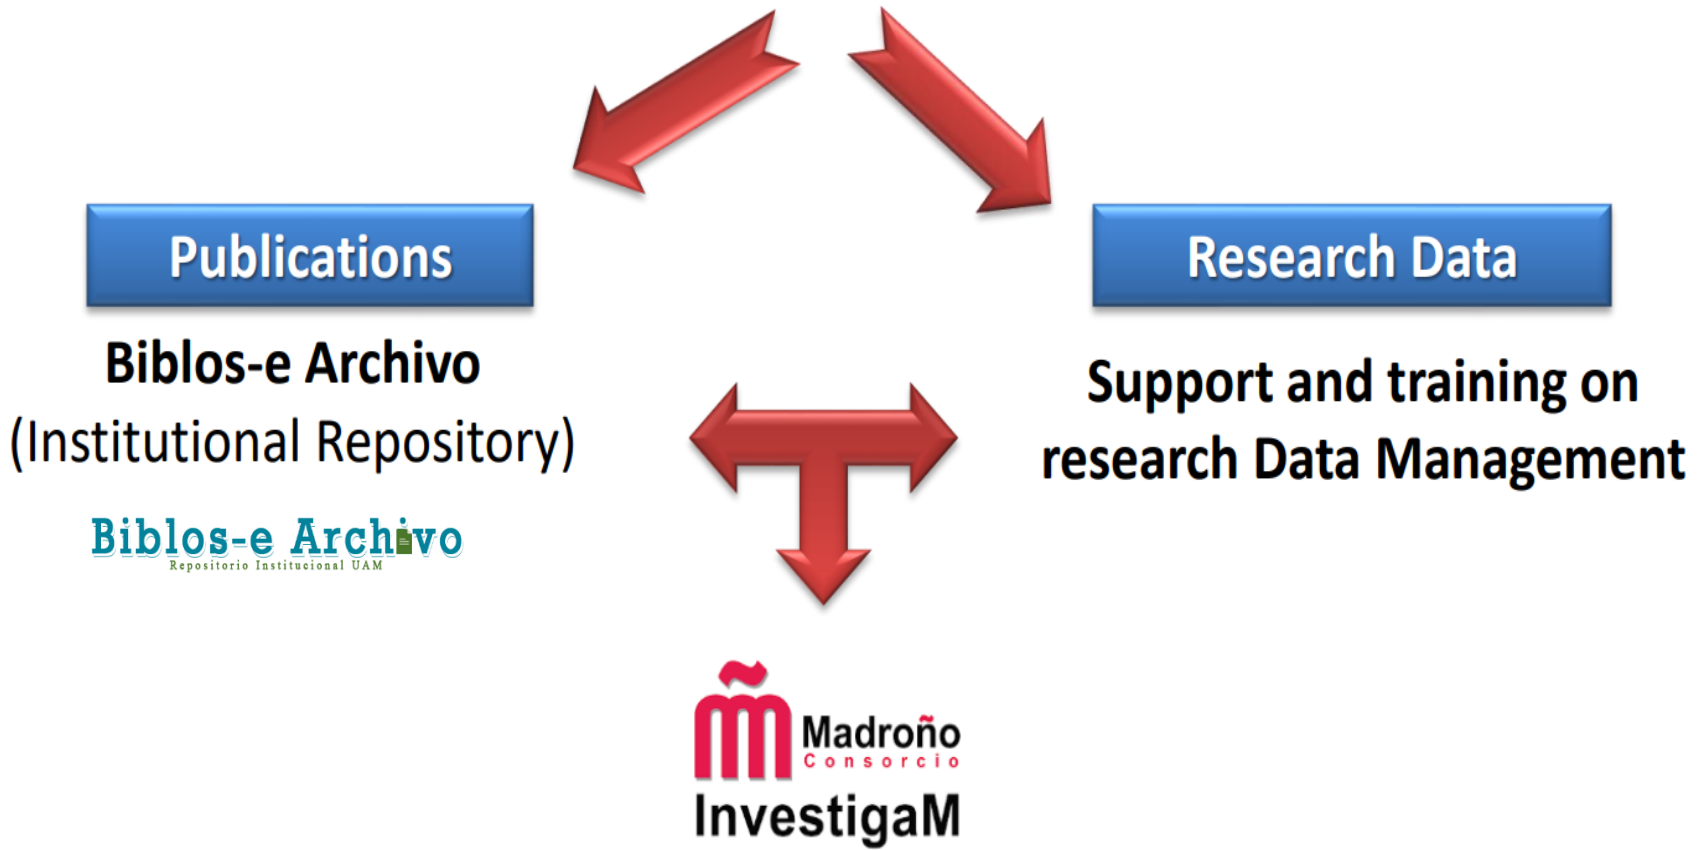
Publications

Biblos-e Archivo
(Institutional Repository)

Biblos-e Archivo
Repositorio Institucional UAM

Research Data

Support and training on research Data Management

Madroño
Consorcio

InvestigaM